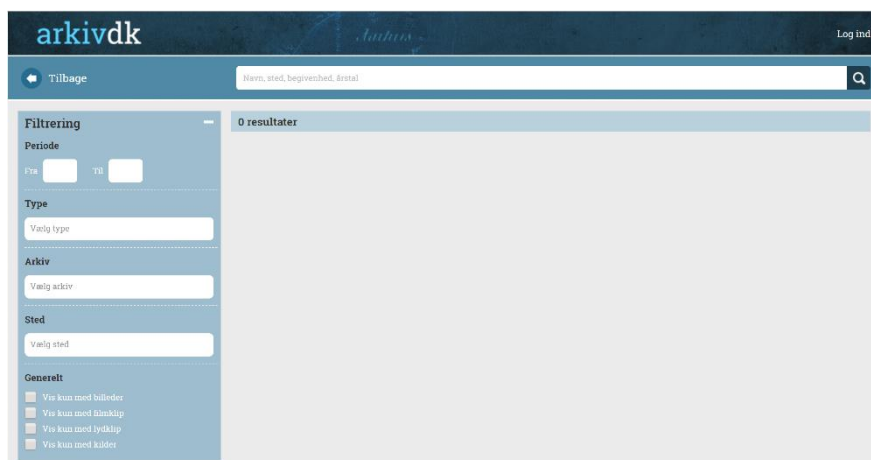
arkivdk

Log ind

Tilbage

Navn, sted, begivenhed, årstal

Filtrering

Periode

Fra

Til

Type

Vælg type

Arkiv

Vælg arkiv

Sted

Vælg sted

Generelt

Vis kun med billeder

Vis kun med filmklip

Vis kun med lydklip

Vis kun med kilder

0 resultater